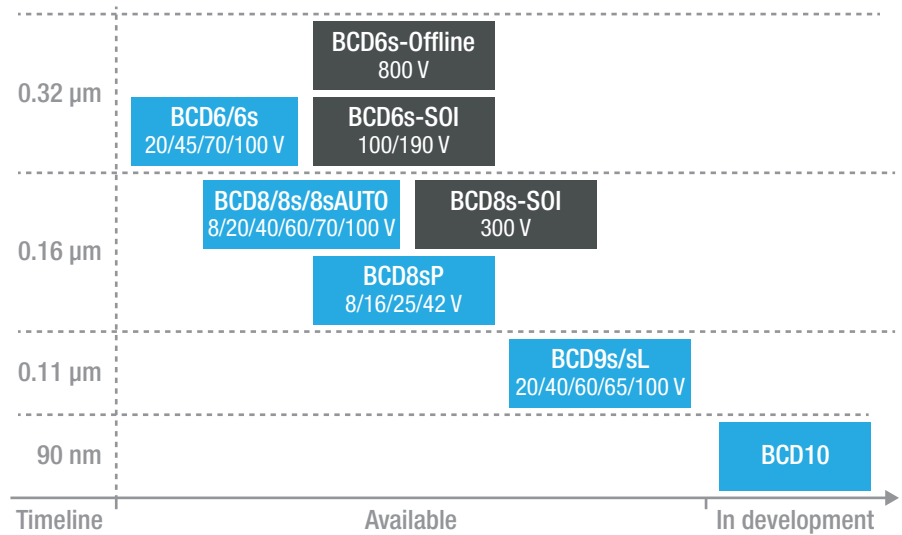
0.32 µm
BCD6s-Offline
800 V
BCD6/6s
20/45/70/100 V
BCD6s-SOI
100/190 V

0.16 µm
BCD8/8s/8sAUTO
8/20/40/60/70/100 V
BCD8s-SOI
300 V
BCD8sP
8/16/25/42 V

0.11 µm
BCD9s/sL
20/40/60/65/100 V

90 nm
BCD10

Timeline
Available
In development